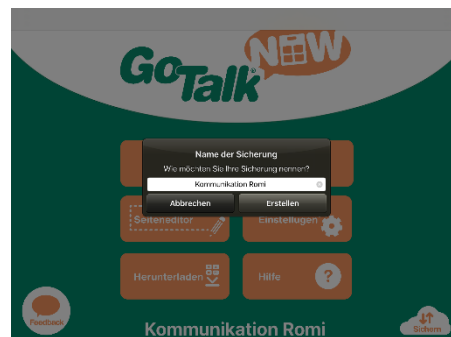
GoTalk NOW

Name der Sicherung

Wie möchten Sie Ihre Sicherung nennen?

Kommunikation Romi

Abbrechen

Erstellen

Seiteneditor

Einstellungen

Herunterladen

Hilfe

Feedback

Kommunikation Romi

Sichern